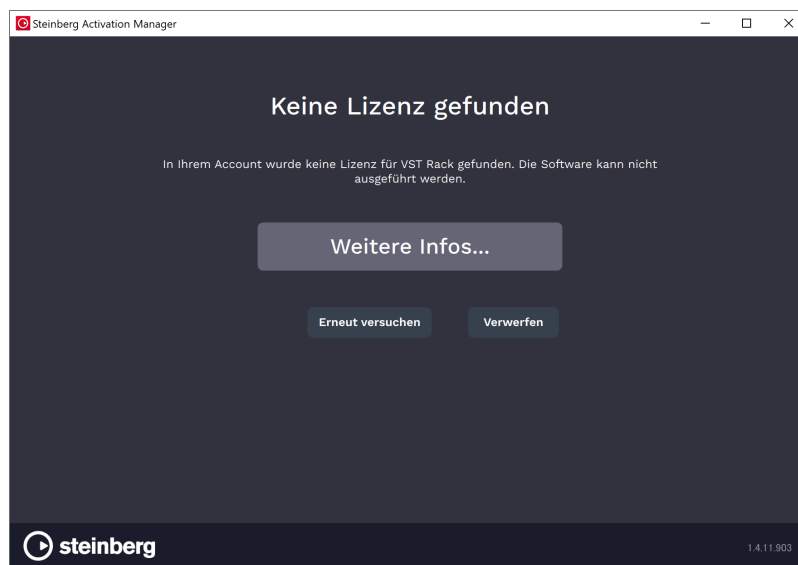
Steinberg Activation Manager

Keine Lizenz gefunden

In Ihrem Account wurde keine Lizenz für VST Rack gefunden. Die Software kann nicht ausgeführt werden.

Weitere Infos...

Erneut versuchen

Verwerfen

steinberg

1.4.11.903